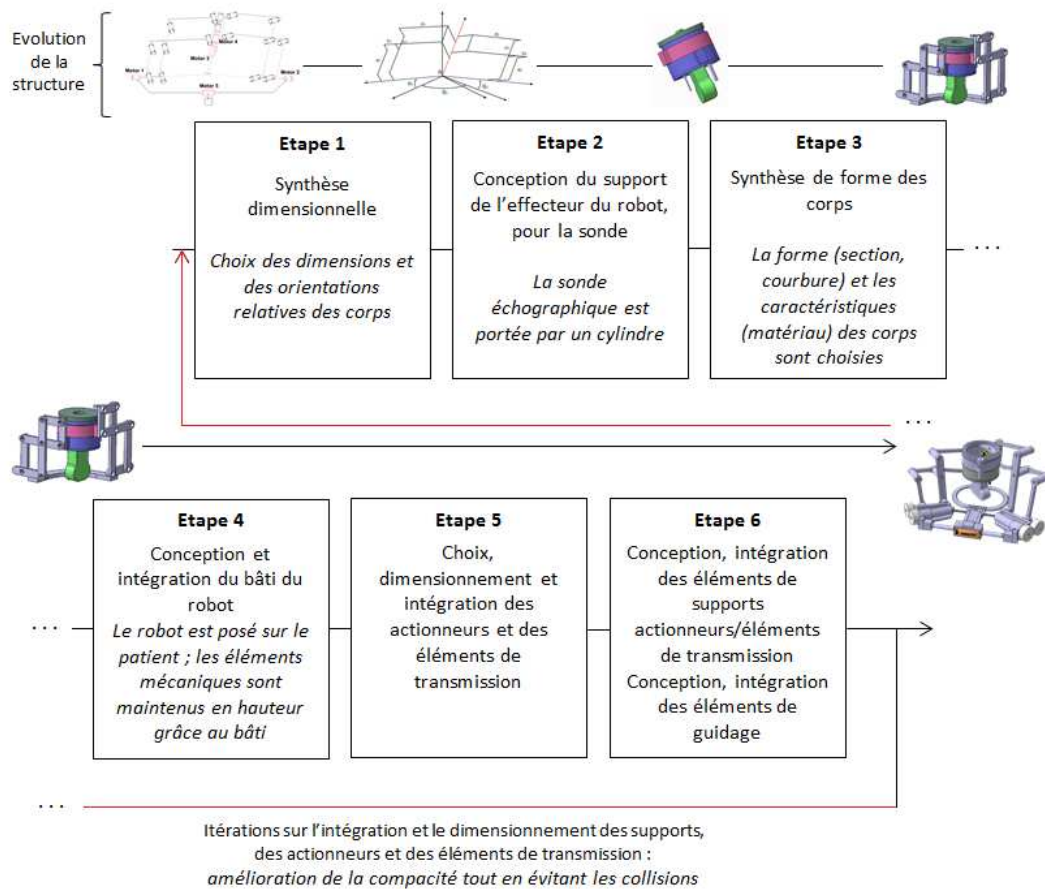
Evolution de la structure

Motor 1
Motor 2
Motor 3
Motor 4
Motor 5

Etape 1
Synthèse dimensionnelle
*Choix des dimensions et des orientations relatives des corps*

Etape 2
Conception du support de l'effecteur du robot, pour la sonde
*La sonde échographique est portée par un cylindre*

Etape 3
Synthèse de forme des corps
*La forme (section, courbure) et les caractéristiques (matériau) des corps sont choisies*

...

...

Etape 4
Conception et intégration du bâti du robot
*Le robot est posé sur le patient ; les éléments mécaniques sont maintenus en hauteur grâce au bâti*

Etape 5
Choix, dimensionnement et intégration des actionneurs et des éléments de transmission

Etape 6
Conception, intégration des éléments de supports actionneurs/éléments de transmission
Conception, intégration des éléments de guidage

...

...

Itérations sur l'intégration et le dimensionnement des supports, des actionneurs et des éléments de transmission :
*amélioration de la compacité tout en évitant les collisions*